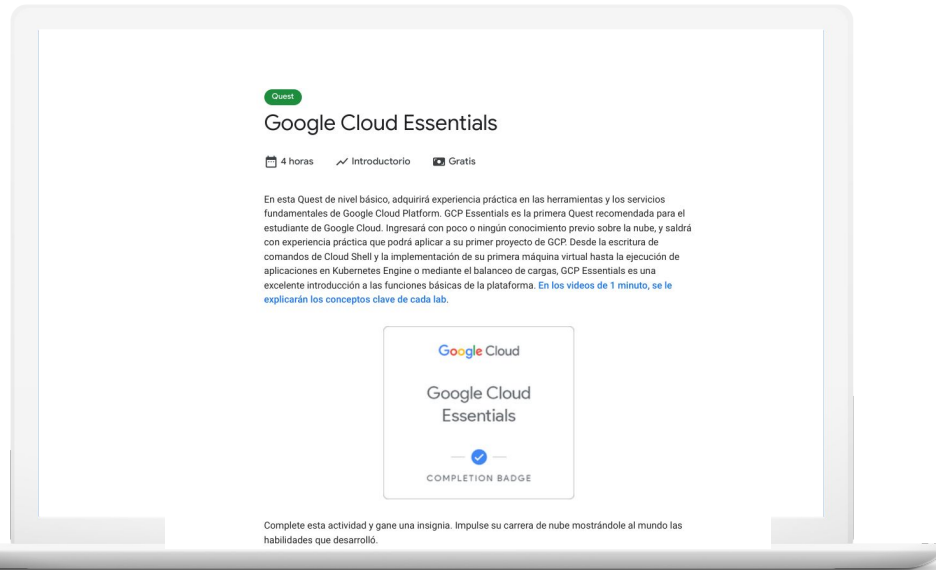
Quest

Google Cloud Essentials

4 horas Introductorio Gratis

En esta Quest de nivel básico, adquirirá experiencia práctica en las herramientas y los servicios fundamentales de Google Cloud Platform. GCP Essentials es la primera Quest recomendada para el estudiante de Google Cloud. Ingresará con poco o ningún conocimiento previo sobre la nube, y saldrá con experiencia práctica que podrá aplicar a su primer proyecto de GCP. Desde la escritura de comandos de Cloud Shell y la implementación de su primera máquina virtual hasta la ejecución de aplicaciones en Kubernetes Engine o mediante el balanceo de cargas, GCP Essentials es una excelente introducción a las funciones básicas de la plataforma. En los videos de 1 minuto, se le explicarán los conceptos clave de cada lab.

Google Cloud

Google Cloud Essentials

COMPLETION BADGE

Complete esta actividad y gane una insignia. Impulse su carrera de nube mostrándole al mundo las habilidades que desarrolló.